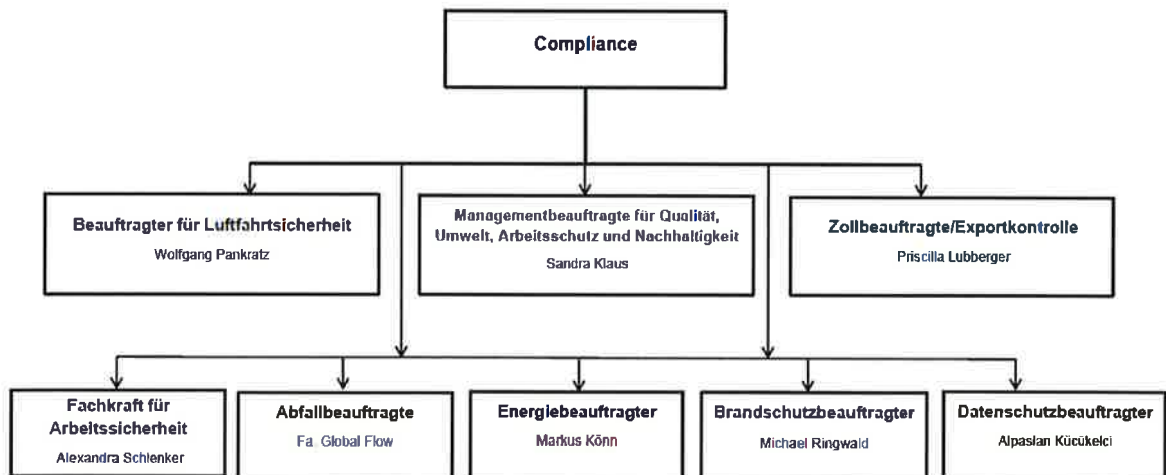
Compliance

Beauftragter für Luftfahrtsicherheit
Wolfgang Pankratz

Managementbeauftragte für Qualität, Umwelt, Arbeitsschutz und Nachhaltigkeit
Sandra Klaus

Zollbeauftragte/Exportkontrolle
Priscilla Lubberger

Fachkraft für Arbeitssicherheit
Alexandra Schlenker

Abfallbeauftragte
Fa. Global Flow

Energiebeauftragter
Markus Könn

Brandschutzbeauftragter
Michael Ringwald

Datenschutzbeauftragter
Alpaslan Kücükelci